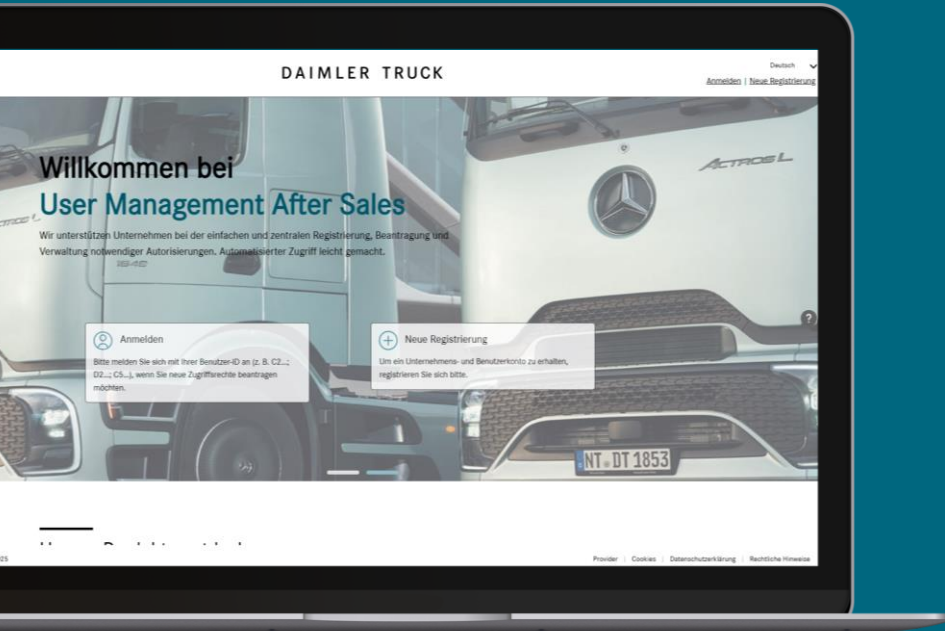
DAIMLER TRUCK

Deutsch

Anmelden | Neue Registrierung

ACTROS L

Willkommen bei
User Management After Sales

Wir unterstützen Unternehmen bei der einfachen und zentralen Registrierung, Beantragung und Verwaltung notwendiger Autorisierungen. Automatisierter Zugriff leicht gemacht.

Anmelden

Bitte melden Sie sich mit Ihrer Benutzer-ID an (z. B. C2...; D2...; C5...), wenn Sie neue Zugriffsrechte beantragen möchten.

Neue Registrierung

Um ein Unternehmens- und Benutzerkonto zu erhalten, registrieren Sie sich bitte.

?

NT DT 1853

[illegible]

25

Provider | Cookies | Datenschutzerklärung | Rechtliche Hinweise